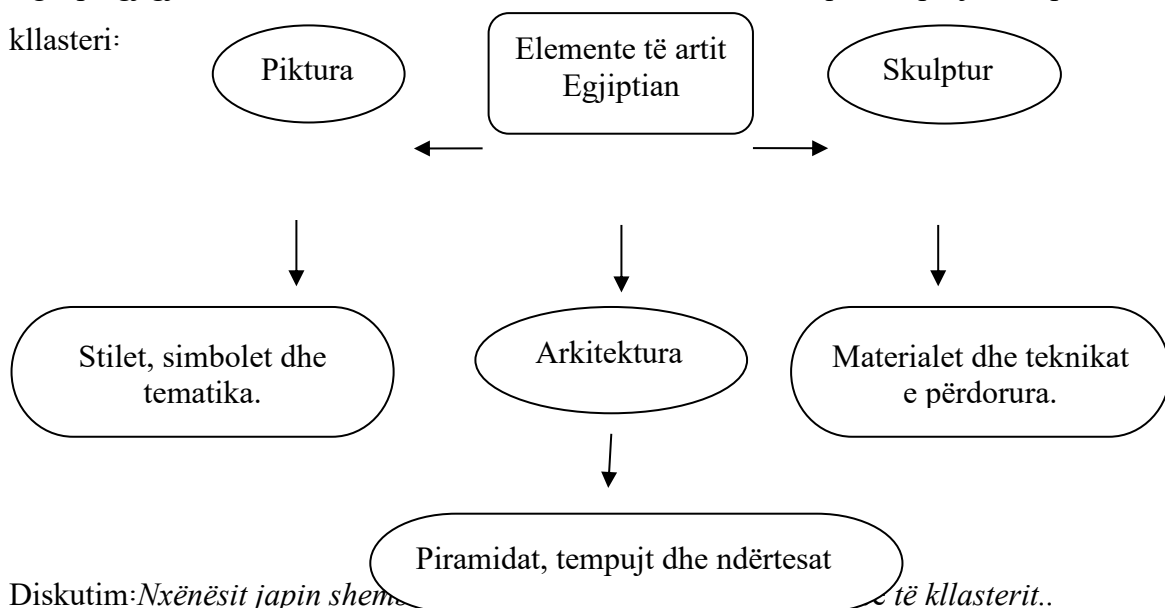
kllasteri:

Elemente të artit Egjiptian

Piktura

Skulptur

Stilet, simbolet dhe tematika.

Arkitektura

Materialet dhe teknikat e përdorura.

Piramidat, tempujt dhe ndërtesat

Diskutim:*Nxënësit japin shem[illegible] të kllasterit..*